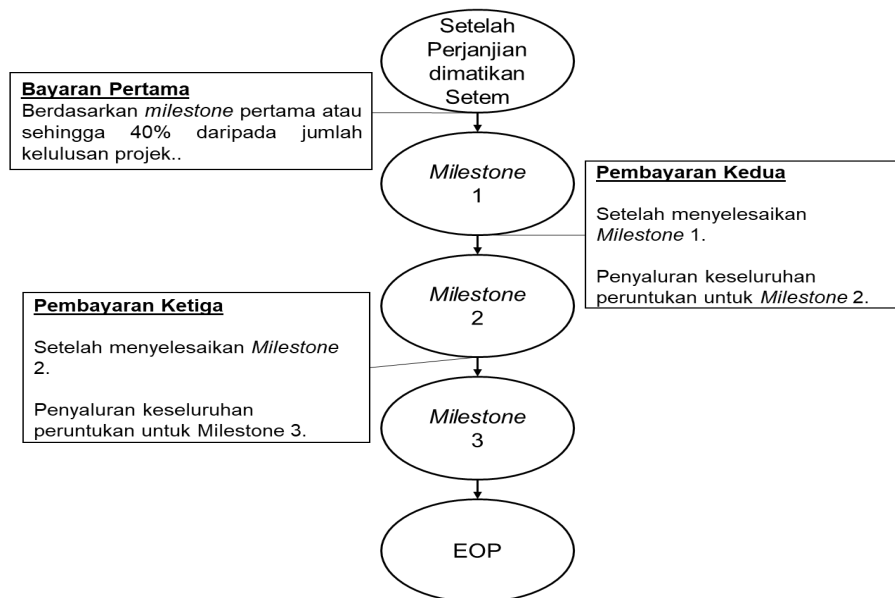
Setelah Perjanjian dimatikan Setem

Bayaran Pertama
Berdasarkan milestone pertama atau sehingga 40% daripada jumlah kelulusan projek..

Milestone 1

Pembayaran Kedua

Setelah menyelesaikan Milestone 1.

Penyaluran keseluruhan peruntukan untuk Milestone 2.

Milestone 2

Pembayaran Ketiga

Setelah menyelesaikan Milestone 2.

Penyaluran keseluruhan peruntukan untuk Milestone 3.

Milestone 3

EOP